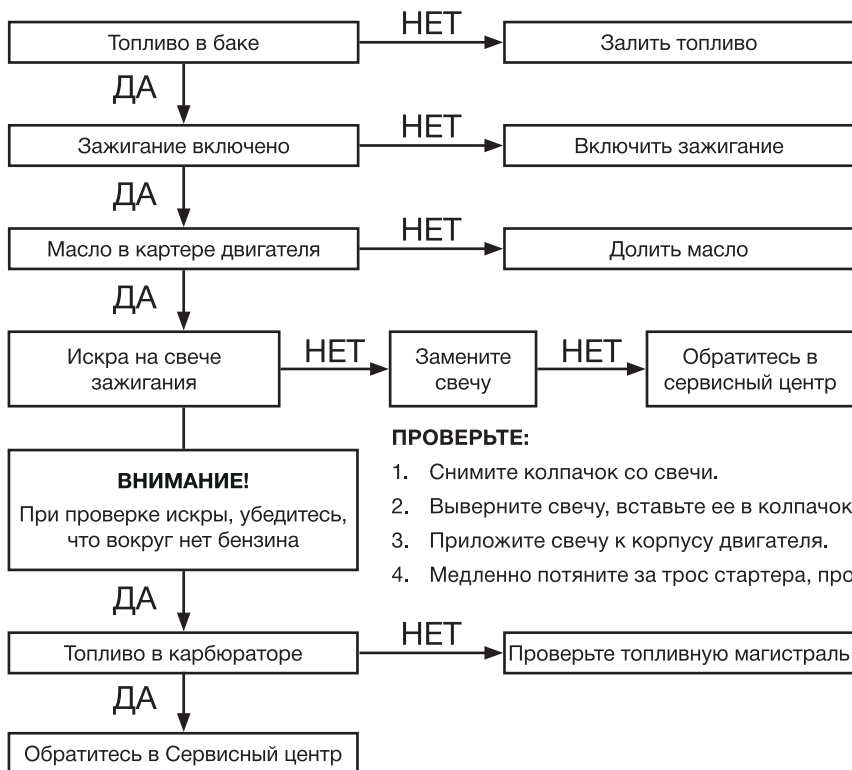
Топливо в баке
НЕТ
Залить топливо
ДА
Зажигание включено
НЕТ
Включить зажигание
ДА
Масло в картере двигателя
НЕТ
Долить масло
ДА
Искра на свече зажигания
НЕТ
Замените свечу
НЕТ
Обратитесь в сервисный центр

ПРОВЕРЬТЕ:
1. Снимите колпачок со свечи.
2. Выверните свечу, вставьте ее в колпачок
3. Приложите свечу к корпусу двигателя.
4. Медленно потяните за трос стартера, про

ВНИМАНИЕ!
При проверке искры, убедитесь, что вокруг нет бензина

ДА
Топливо в карбюраторе
НЕТ
Проверьте топливную магистраль
ДА
Обратитесь в Сервисный центр